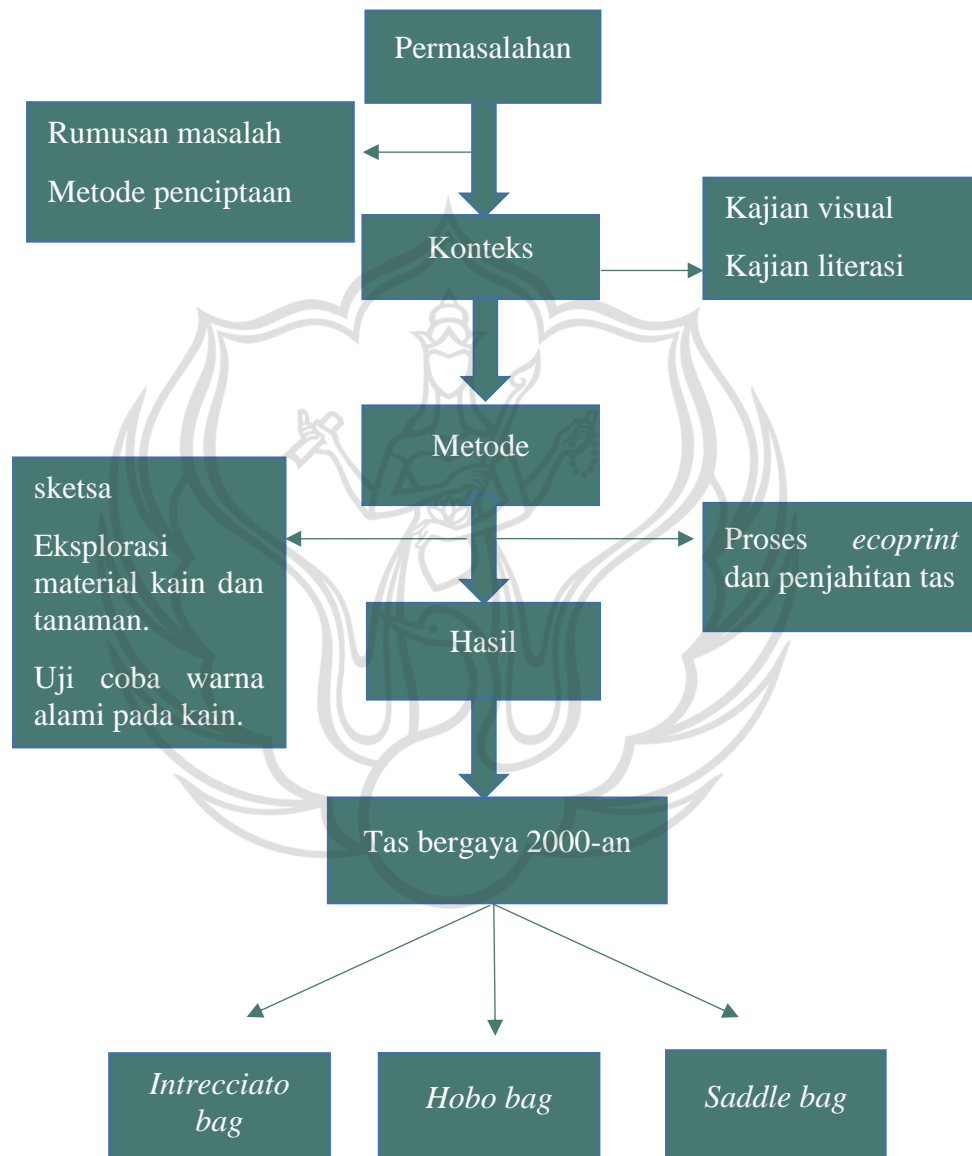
Permasalahan

Rumusan masalah

Metode penciptaan

Konteks

Kajian visual

Kajian literasi

Metode

sketsa

Eksplorasi material kain dan tanaman.

Uji coba warna alami pada kain.

Proses *ecoprint* dan penjahitan tas

Hasil

Tas bergaya 2000-an

*Intrecciato bag*

*Hobo bag*

*Saddle bag*